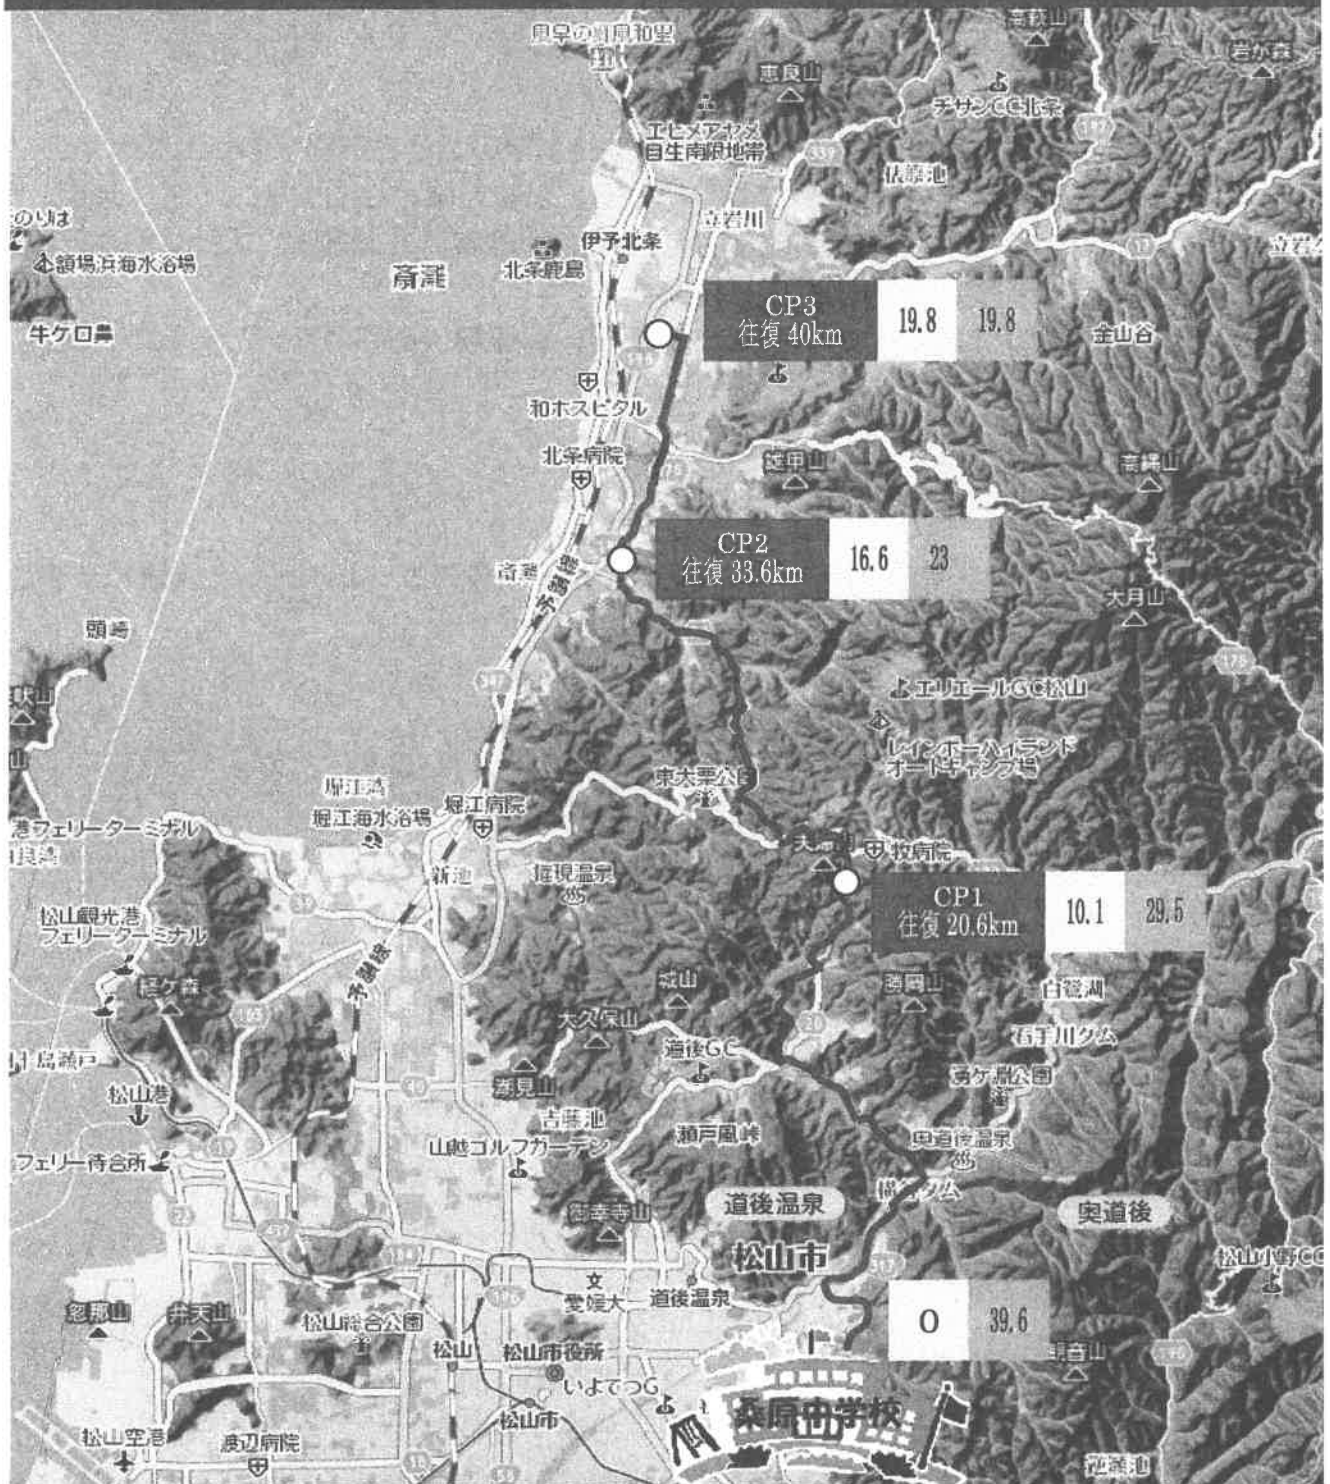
CP3
往復 40km
19.8
19.8

CP2
往復 33.6km
16.6
23

CP1
往復 20.6km
10.1
29.5

0
39.6

桑原中学校

高縄山
岩か森
恵良山
チサンCC北条
エヒメアヤメ自生南限地帯
立岩川
伊予北条
北条鹿島
斎灘
鹿島
のりば
鎮場浜海水浴場
牛ケ首鼻
金山谷
和ホスピタル
北条病院
高縄山
斎灘
予讃線
頭崎
大月山
エリエールGC松山
レインボーハイランドオートキャンプ場
東大栗公園
堀江湾
堀江海水浴場
堀江病院
フェリーターミナル
新池
権現温泉
松山観光港フェリーターミナル
経ケ森
城山
大久保山
白鷺湖
石手川ダム
道後GC
湧ケ淵公園
松山港
淡見山
吉藤池
山越ゴルフガーデン
瀬戸風峠
奥道後温泉
フェリー待合所
道後温泉
奥道後
松山市
愛媛大
道後温泉
松山総合公園
松山
松山市役所
いよてつG
松山市
松山空港
渡辺病院
弁天山
杉立池